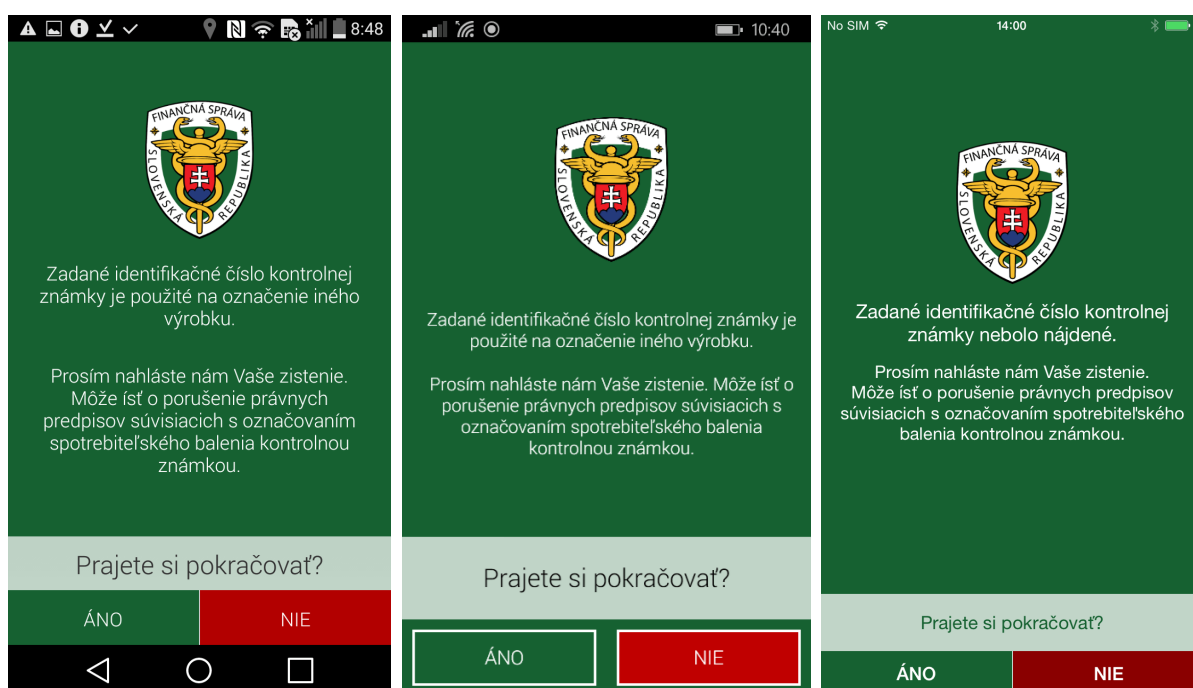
8:48

FINANČNÁ SPRÁVA
SLOVENSKÁ REPUBLIKA

Zadané identifikačné číslo kontrolnej známky je použité na označenie iného výrobku.

Prosím nahláste nám Vaše zistenie. Môže ísť o porušenie právnych predpisov súvisiacich s označovaním spotrebiteľského balenia kontrolnou známkou.

Prajete si pokračovať?

ÁNO

NIE

10:40

FINANČNÁ SPRÁVA
SLOVENSKÁ REPUBLIKA

Zadané identifikačné číslo kontrolnej známky je použité na označenie iného výrobku.

Prosím nahláste nám Vaše zistenie. Môže ísť o porušenie právnych predpisov súvisiacich s označovaním spotrebiteľského balenia kontrolnou známkou.

Prajete si pokračovať?

ÁNO

NIE

No SIM

14:00

FINANČNÁ SPRÁVA
SLOVENSKÁ REPUBLIKA

Zadané identifikačné číslo kontrolnej známky nebolo nájdené.

Prosím nahláste nám Vaše zistenie. Môže ísť o porušenie právnych predpisov súvisiacich s označovaním spotrebiteľského balenia kontrolnou známkou.

Prajete si pokračovať?

ÁNO

NIE